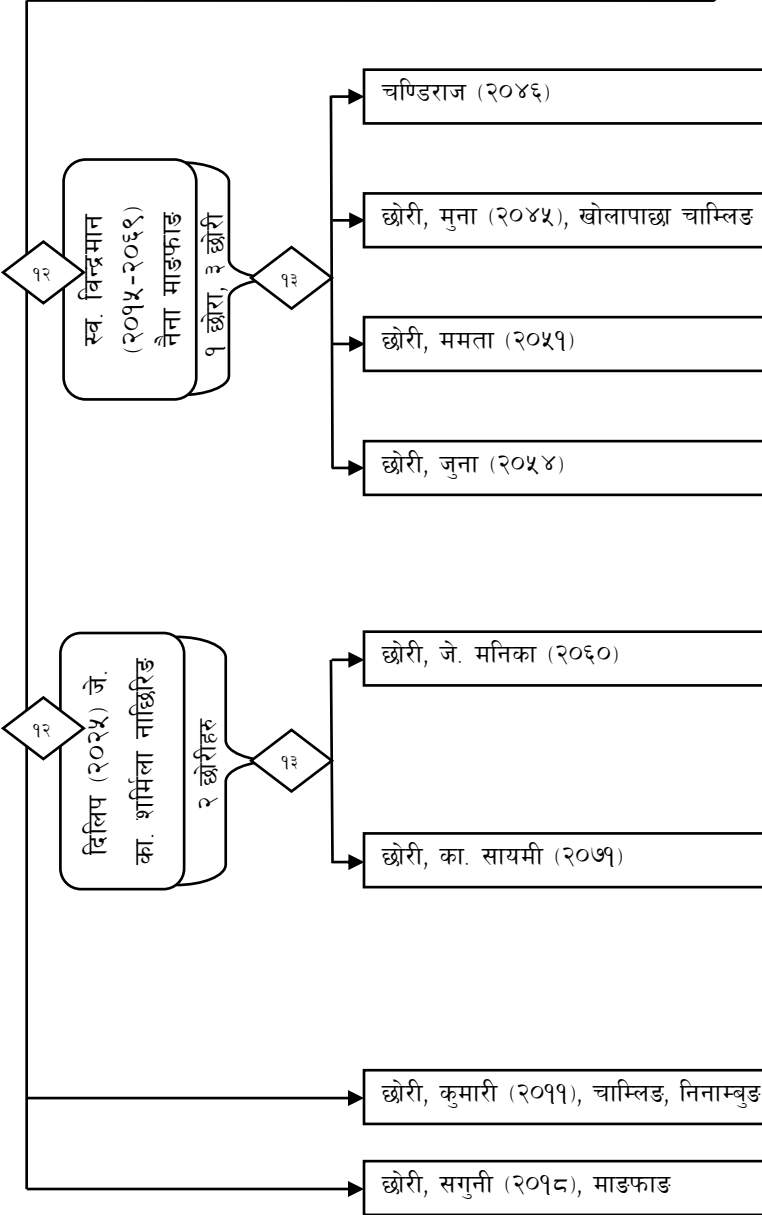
१२

स्व. विन्द्रमान (२०१५-२०६९) नैना माङफाङ

१ छोरा, ३ छोरी

१३

चण्डिराज (२०४६)

छोरी, मुना (२०४५), खोलापाछा चाम्लिङ

छोरी, ममता (२०५१)

छोरी, जुना (२०५४)

१२

दिलिप (२०२५) जे. का. शर्मिला नाछिरिङ

२ छोरीहरु

१३

छोरी, जे. मनिका (२०६०)

छोरी, का. सायमी (२०७१)

छोरी, कुमारी (२०११), चाम्लिङ, निनाम्बुङ

छोरी, सगुनी (२०१८), माङफाङ